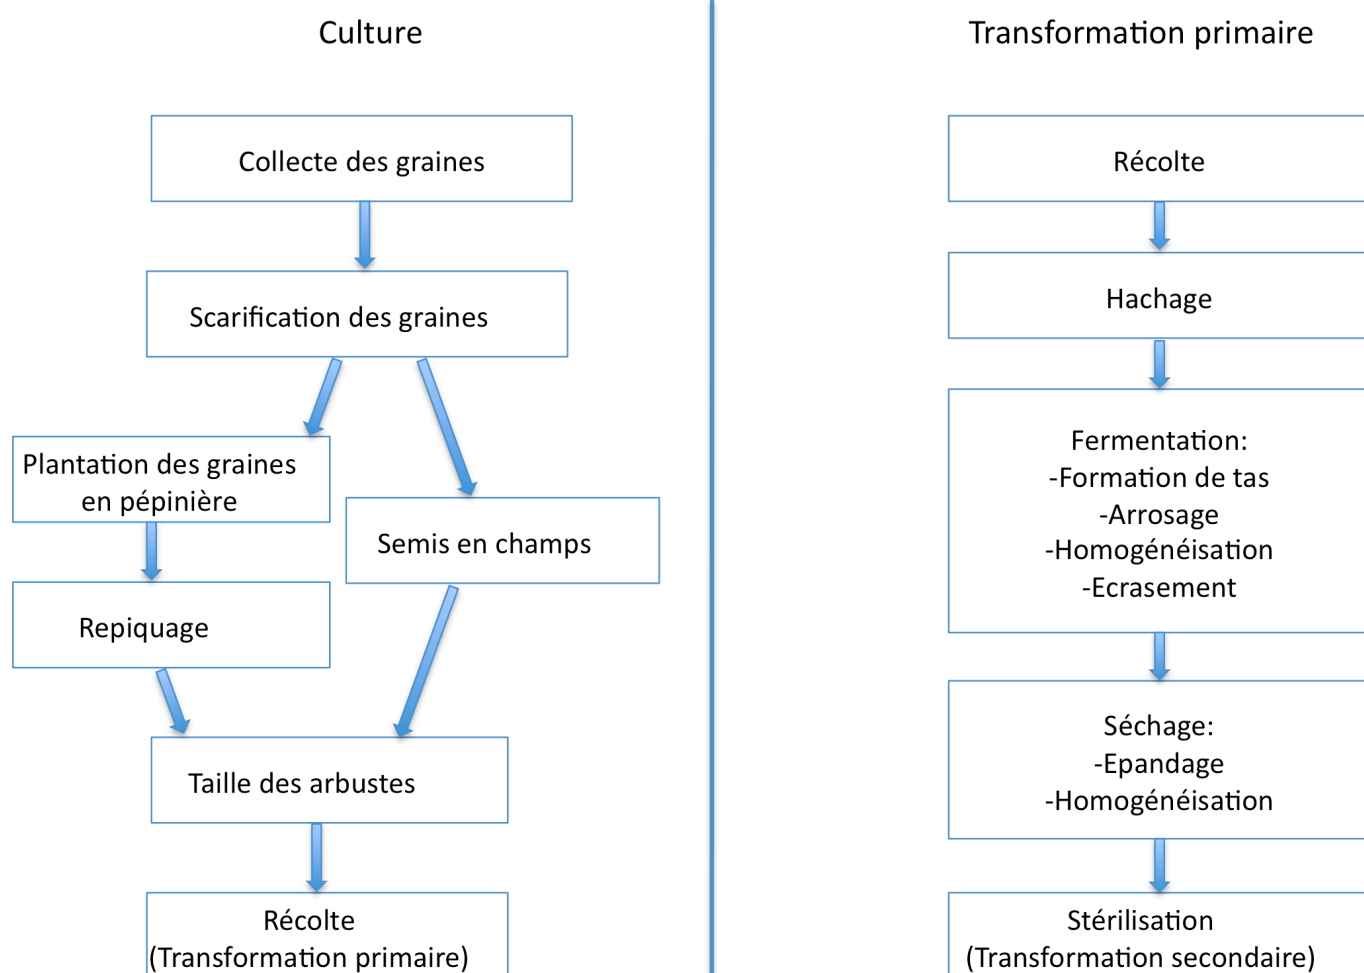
Culture

Collecte des graines

Scarification des graines

Plantation des graines en pépinière

Semis en champs

Repiquage

Taille des arbustes

Récolte
(Transformation primaire)

Transformation primaire

Récolte

Hachage

Fermentation:
-Formation de tas
-Arrosage
-Homogénéisation
-Ecrasement

Séchage:
-Epandage
-Homogénéisation

Stérilisation
(Transformation secondaire)